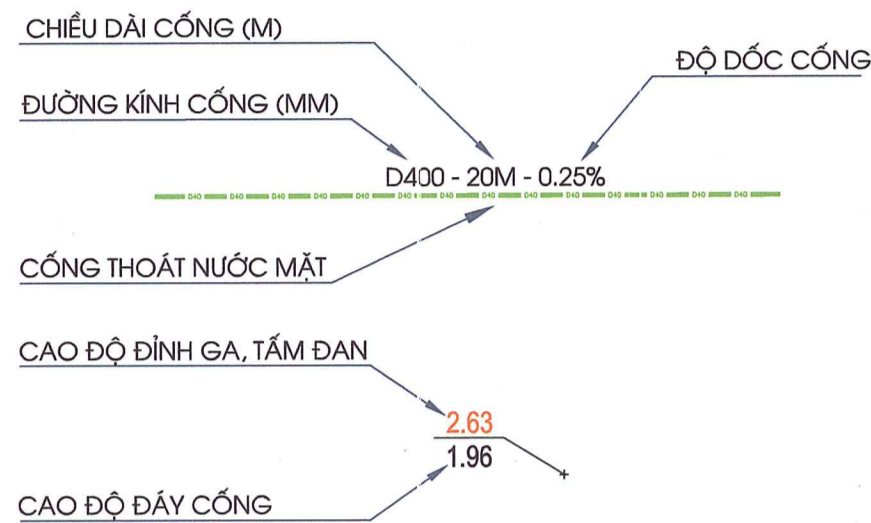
CHIỀU DÀI CỐNG (M)

ĐỘ DỐC CỐNG

ĐƯỜNG KÍNH CỐNG (MM)

D400 - 20M - 0.25%

D40 D40 D40 D40 D40 D40 D40 D40 D40 D40 D40 D40 D40 D40 D40 D40 D40 D40 D40

CỐNG THOÁT NƯỚC MẶT

CAO ĐỘ ĐỈNH GA, TẤM ĐAN

2.63
1.96

CAO ĐỘ ĐÁY CỐNG